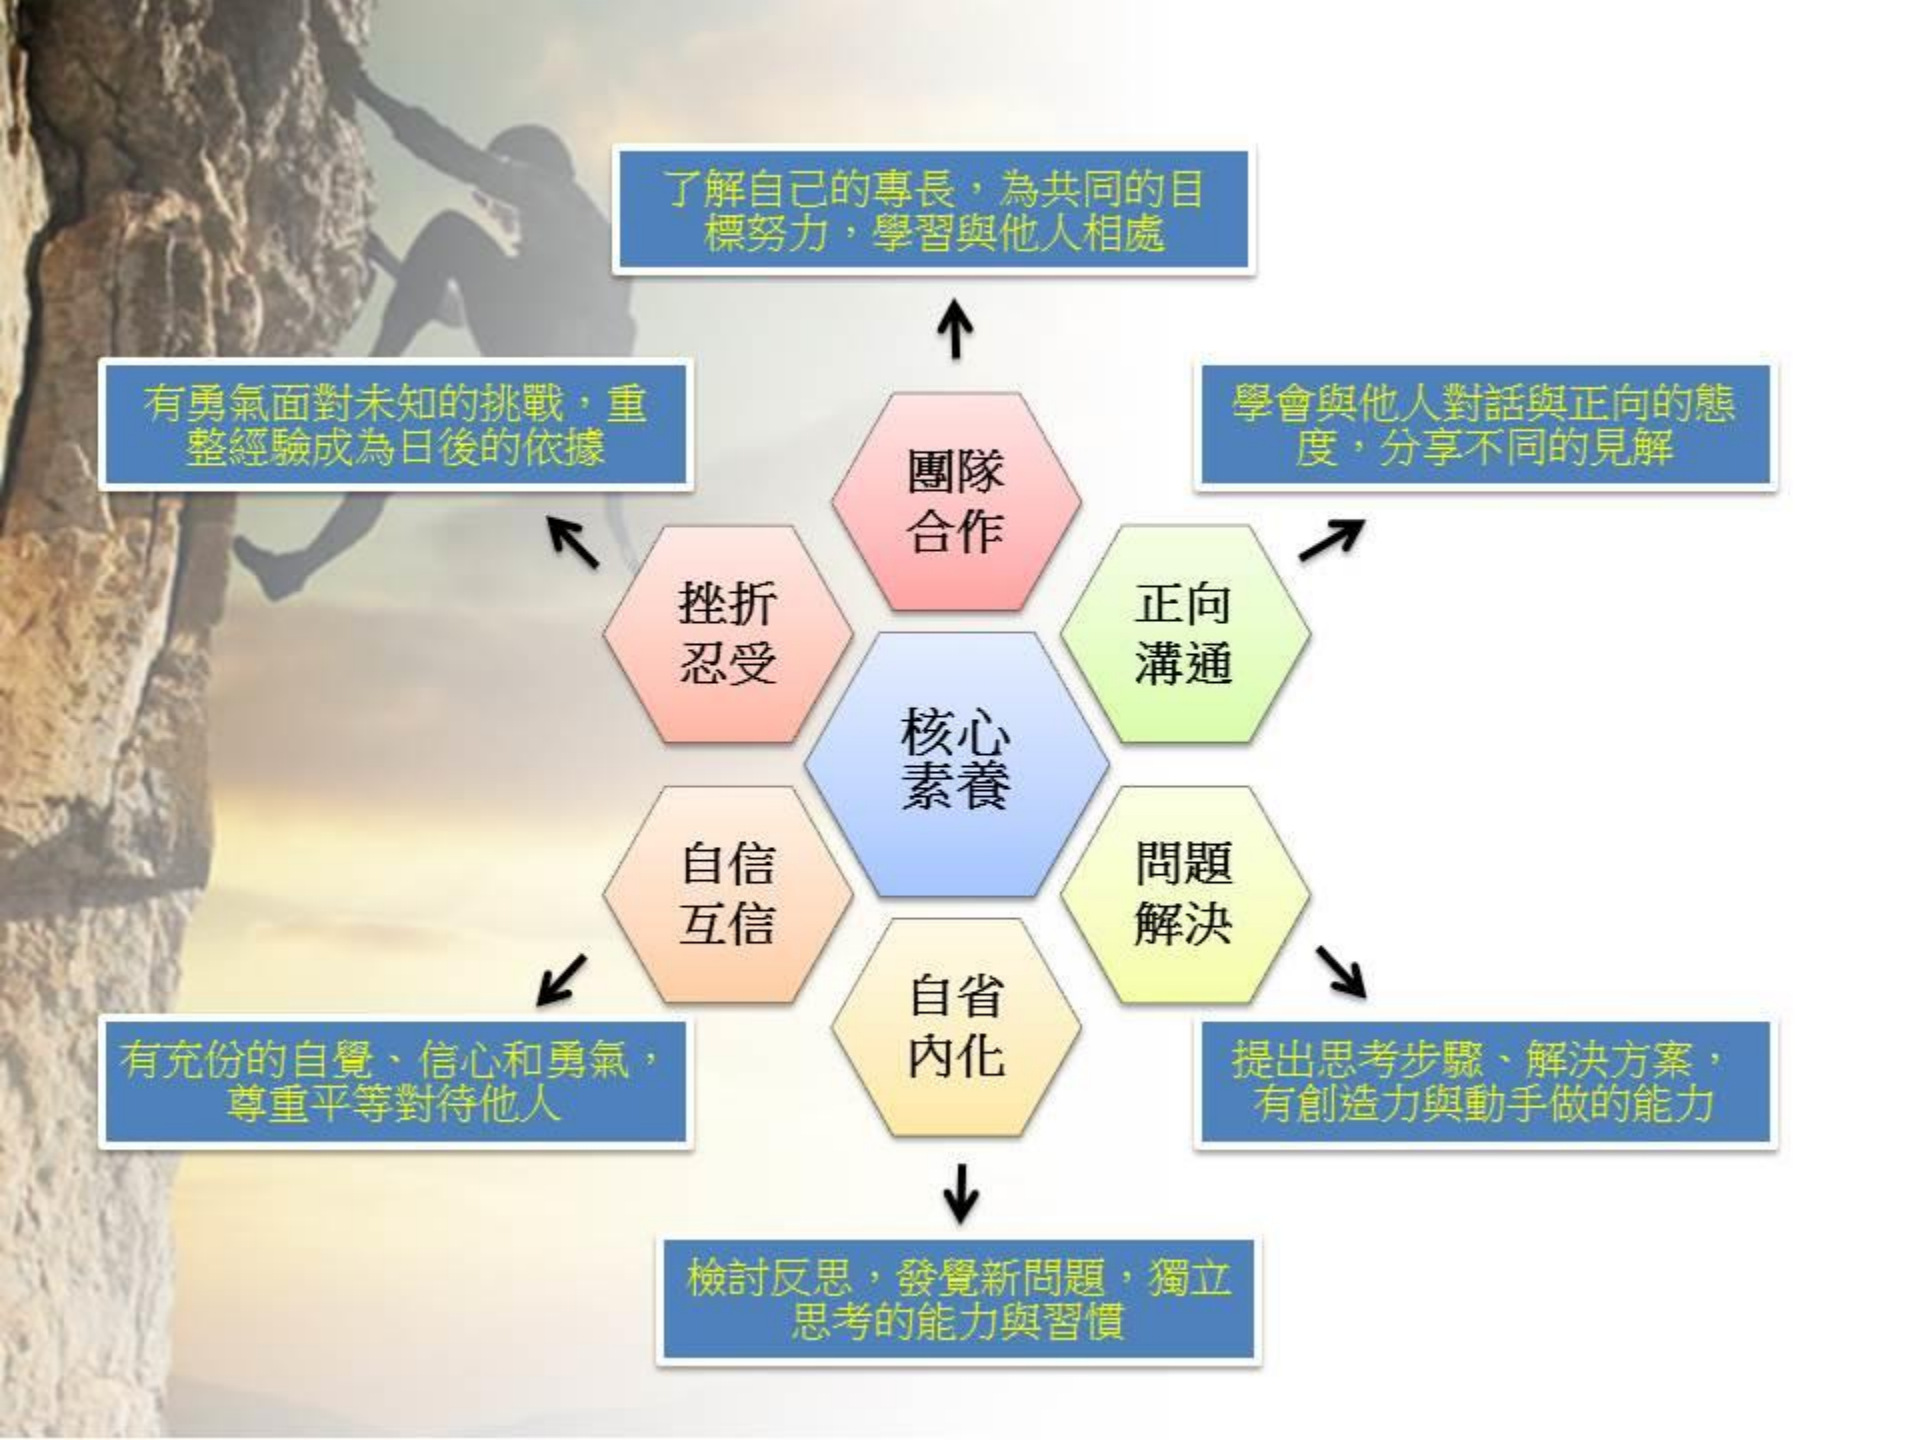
了解自己的專長，為共同的目標努力，學習與他人相處

有勇氣面對未知的挑戰，重整經驗成為日後的依據

學會與他人對話與正向的態度，分享不同的見解

團隊合作

挫折忍受

正向溝通

核心素養

自信互信

問題解決

自省內化

有充份的自覺、信心和勇氣，尊重平等對待他人

提出思考步驟、解決方案，有創造力與動手做的能力

檢討反思，發覺新問題，獨立思考的能力與習慣